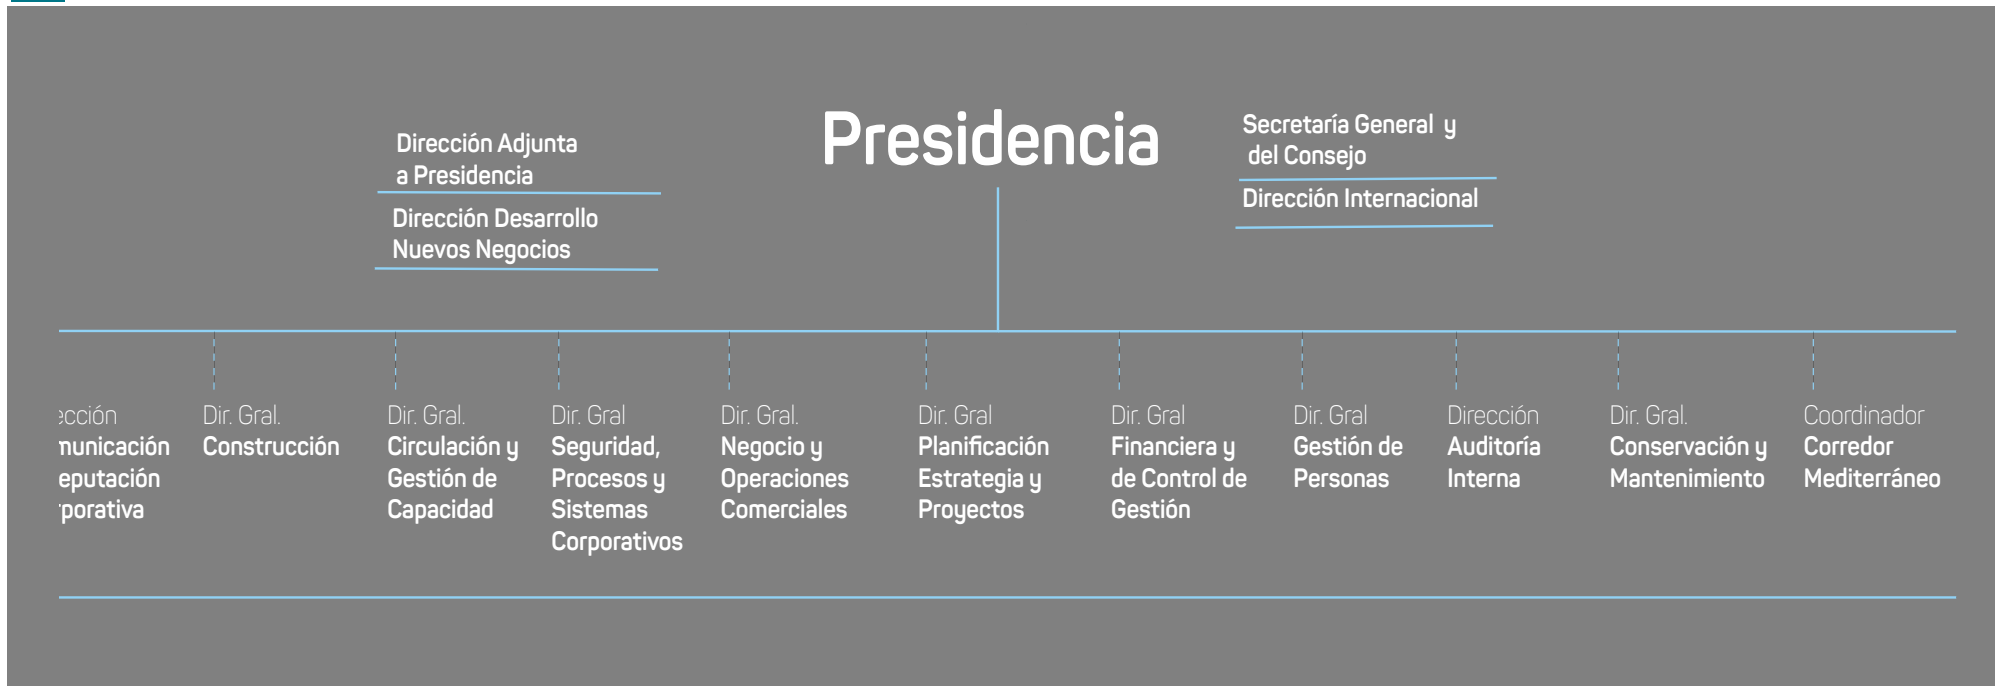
Presidencia

Dirección Adjunta a Presidencia

Dirección Desarrollo Nuevos Negocios

Secretaría General y del Consejo

Dirección Internacional

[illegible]ección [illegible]nunicación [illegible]eputación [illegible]porativa

Dir. Gral. Construcción

Dir. Gral. Circulación y Gestión de Capacidad

Dir. Gral Seguridad, Procesos y Sistemas Corporativos

Dir. Gral. Negocio y Operaciones Comerciales

Dir. Gral Planificación Estrategia y Proyectos

Dir. Gral Financiera y de Control de Gestión

Dir. Gral Gestión de Personas

Dirección Auditoría Interna

Dir. Gral. Conservación y Mantenimiento

Coordinador Corredor Mediterráneo